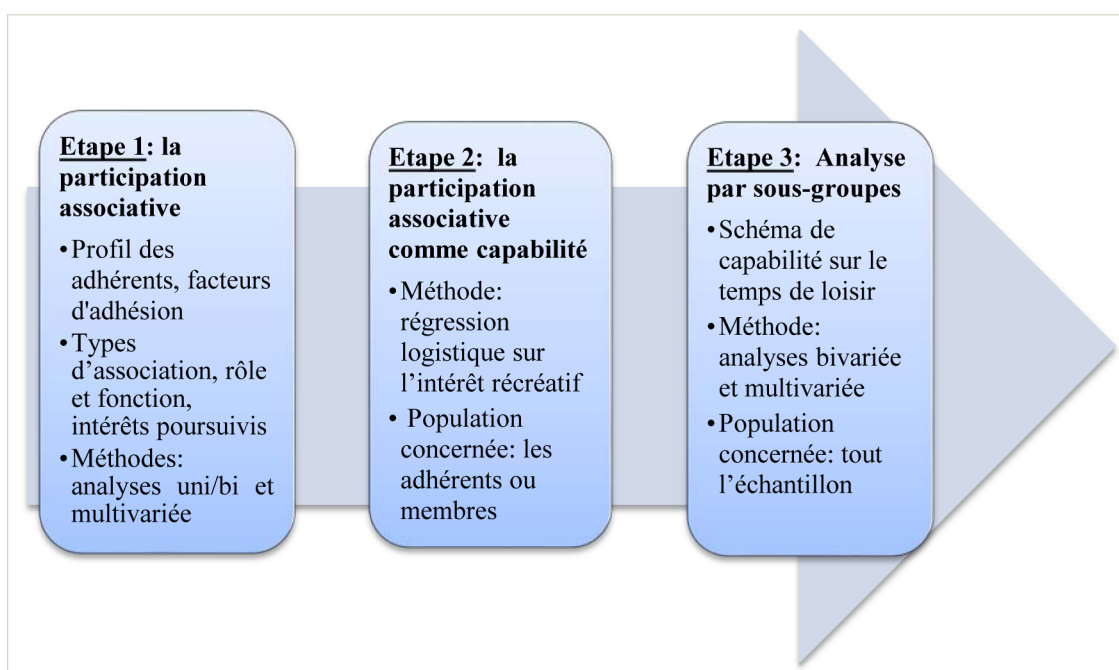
Etape 1: la participation associative

• Profil des adhérents, facteurs d'adhésion
• Types d’association, rôle et fonction, intérêts poursuivis
• Méthodes: analyses uni/bi et multivariée

Etape 2: la participation associative comme capabilité

• Méthode: régression logistique sur l’intérêt récréatif
• Population concernée: les adhérents ou membres

Etape 3: Analyse par sous-groupes

• Schéma de capabilité sur le temps de loisir
• Méthode: analyses bivariée et multivariée
• Population concernée: tout l’échantillon